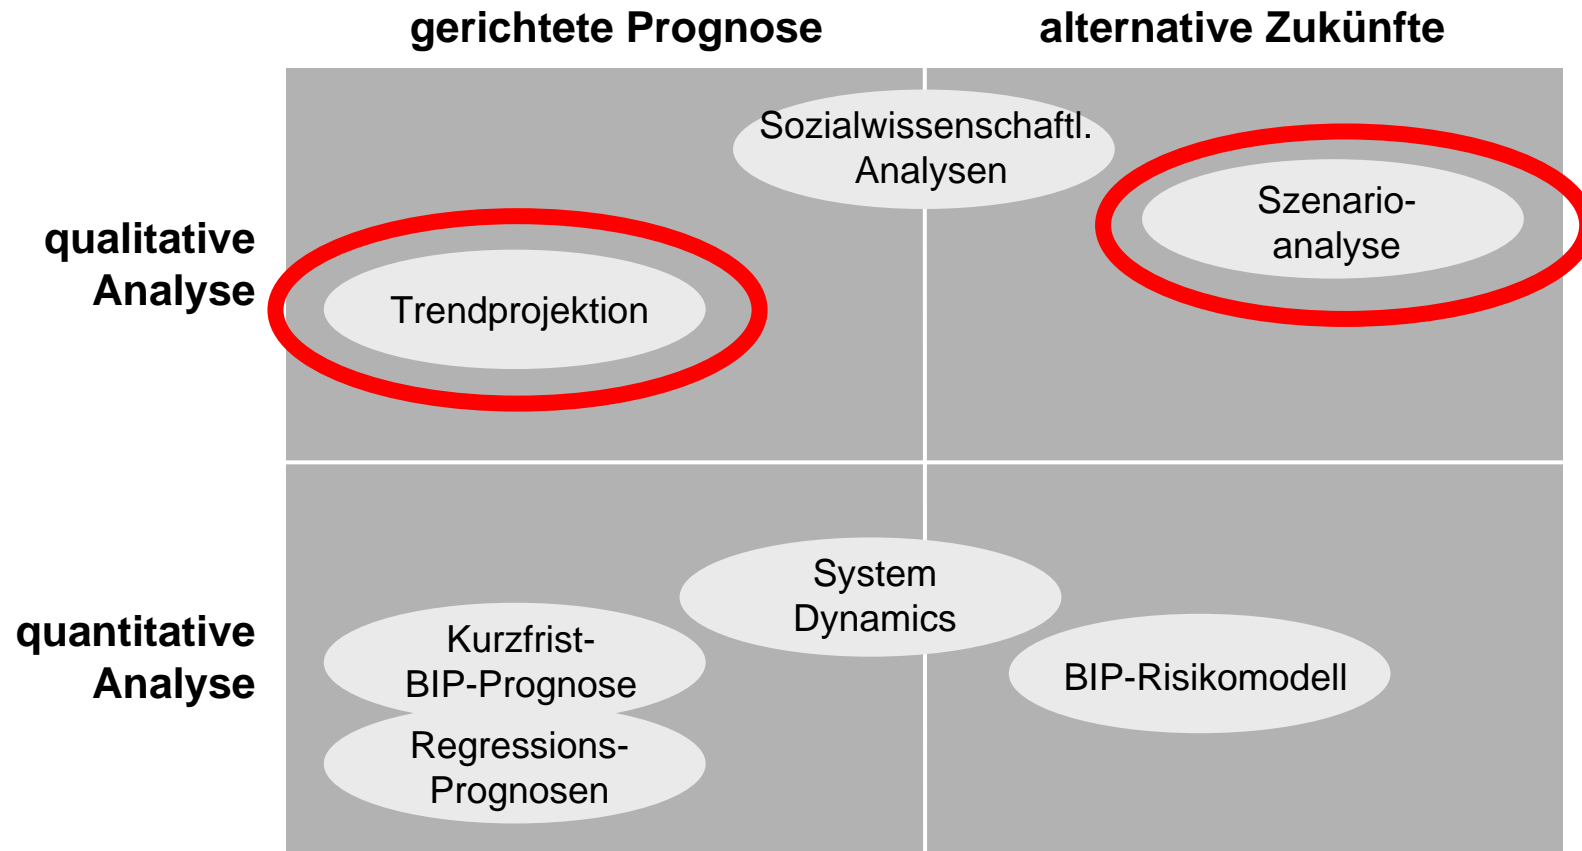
gerichtete Prognose

alternative Zukünfte

qualitative Analyse

Sozialwissenschaftl. Analysen

Szenario-analyse

Trendprojektion

quantitative Analyse

System Dynamics

Kurzfrist-BIP-Prognose

BIP-Risikomodell

Regressions-Prognosen